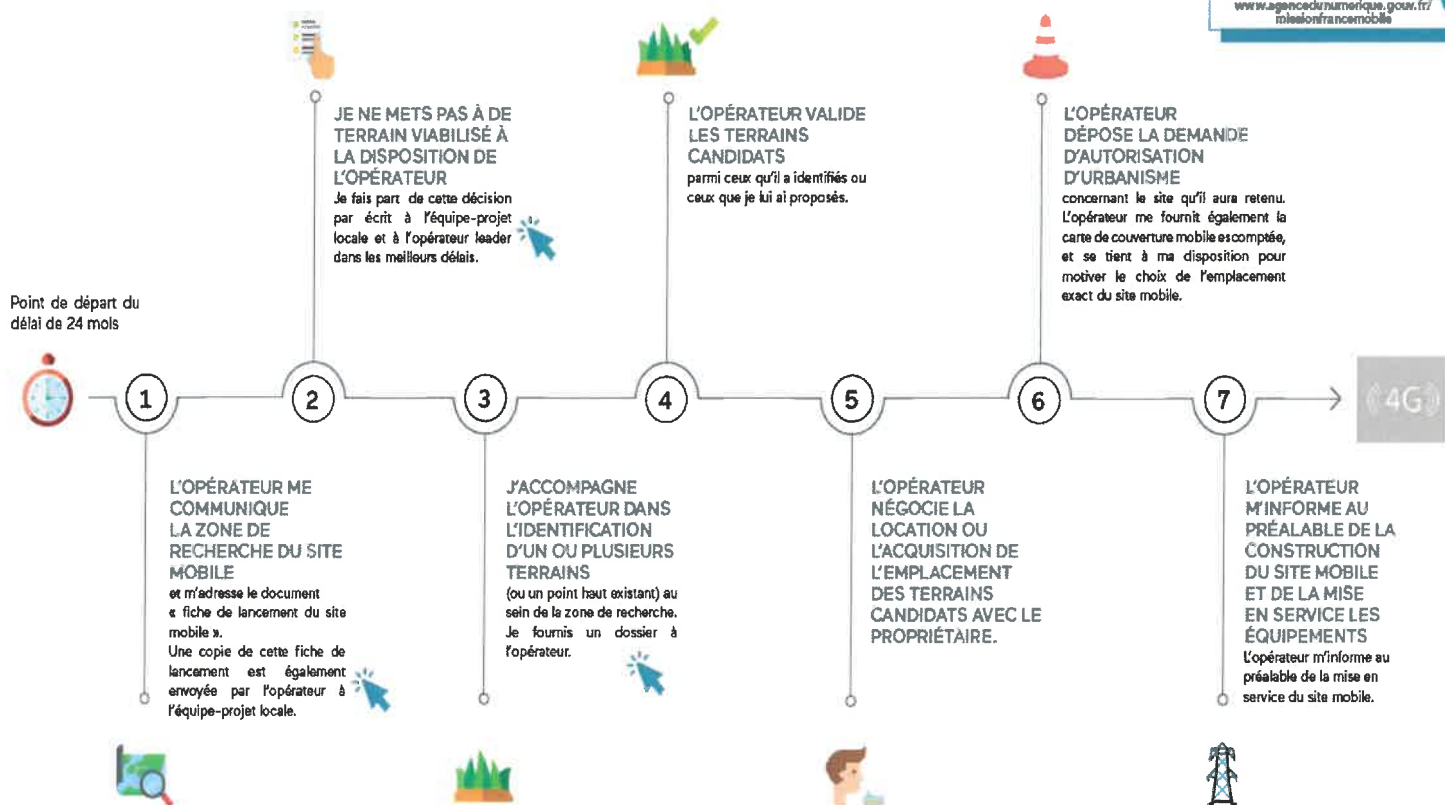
www.agencedunumerique.gouv.fr/missionfrancemobile

Point de départ du délai de 24 mois

1

L'OPÉRATEUR ME COMMUNIQUE LA ZONE DE RECHERCHE DU SITE MOBILE
et m'adresse le document « fiche de lancement du site mobile ».
Une copie de cette fiche de lancement est également envoyée par l'opérateur à l'équipe-projet locale.

2

JE NE METS PAS À DE TERRAIN VIABILISÉ À LA DISPOSITION DE L'OPÉRATEUR
Je fais part de cette décision par écrit à l'équipe-projet locale et à l'opérateur leader dans les meilleurs délais.

3

J'ACCOMPAGNE L'OPÉRATEUR DANS L'IDENTIFICATION D'UN OU PLUSIEURS TERRAINS
(ou un point haut existant) au sein de la zone de recherche. Je fournis un dossier à l'opérateur.

4

L'OPÉRATEUR VALIDE LES TERRAINS CANDIDATS
parmi ceux qu'il a identifiés ou ceux que je lui ai proposés.

5

L'OPÉRATEUR NÉGOCIE LA LOCATION OU L'ACQUISITION DE L'EMPLACEMENT DES TERRAINS CANDIDATS AVEC LE PROPRIÉTAIRE.

6

L'OPÉRATEUR DÉPOSE LA DEMANDE D'AUTORISATION D'URBANISME
concernant le site qu'il aura retenu. L'opérateur me fournit également la carte de couverture mobile escomptée, et se tient à ma disposition pour motiver le choix de l'emplacement exact du site mobile.

7

L'OPÉRATEUR M'INFORME AU PRÉALABLE DE LA CONSTRUCTION DU SITE MOBILE ET DE LA MISE EN SERVICE LES ÉQUIPEMENTS
L'opérateur m'informe au préalable de la mise en service du site mobile.

4G